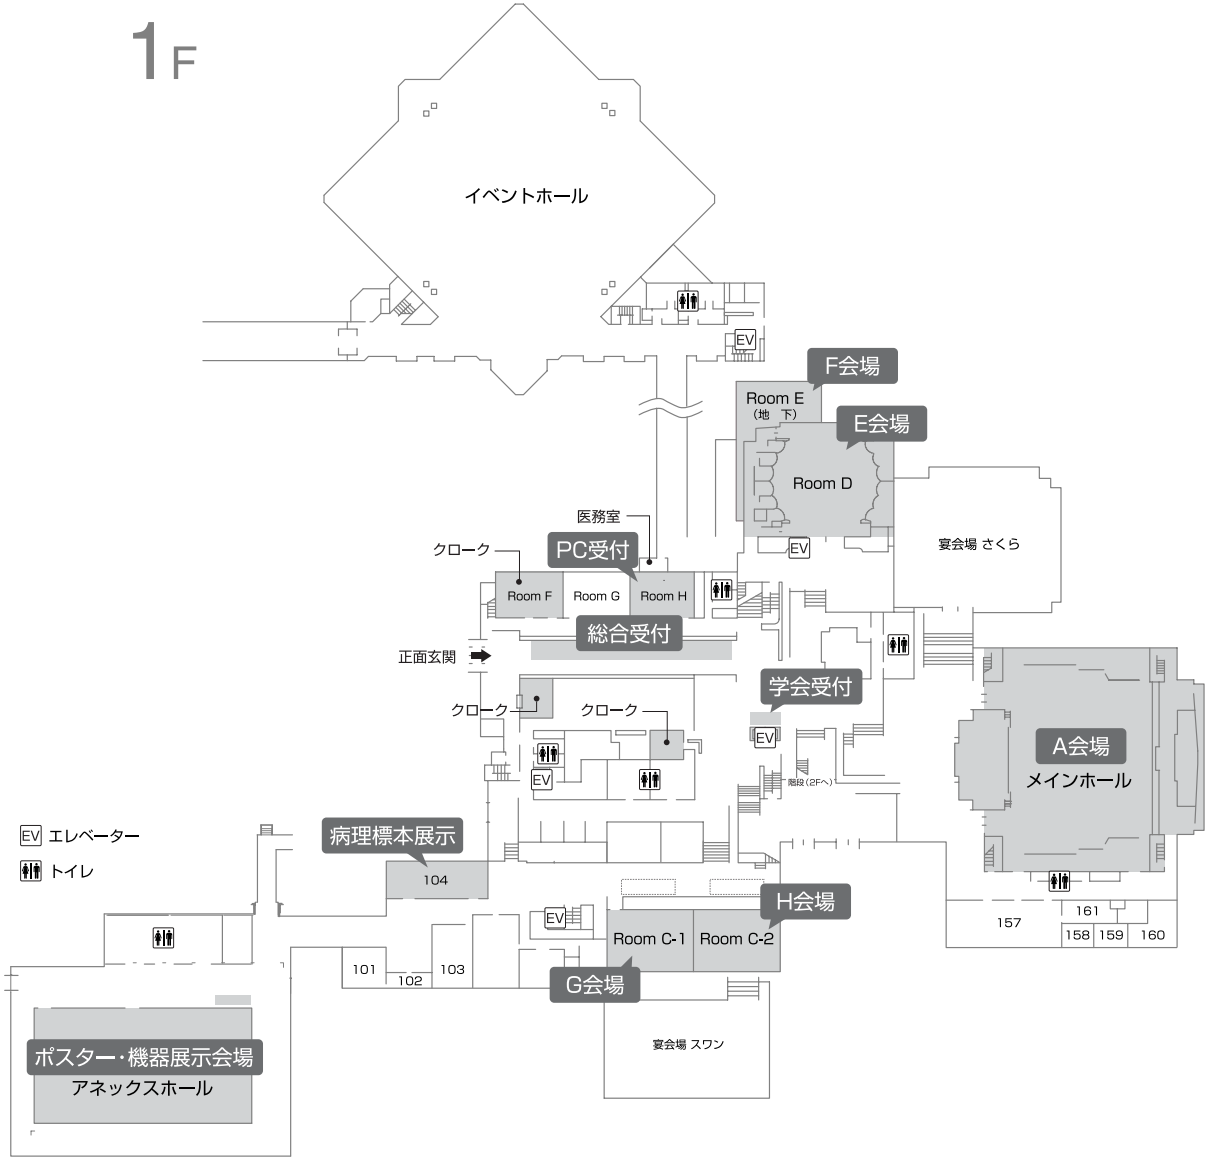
1F

イベントホール

EV

F会場

Room E
（地　下）

E会場

Room D

医務室

クローク

PC受付

Room F

Room G

Room H

EV

宴会場 さくら

総合受付

正面玄関

クローク

クローク

学会受付

EV

A会場
メインホール

EV

階段（2Fへ）

EV エレベーター

トイレ

病理標本展示

104

H会場

EV

157

161

158

159

160

Room C-1

Room C-2

101

102

103

G会場

宴会場 スワン

ポスター・機器展示会場
アネックスホール